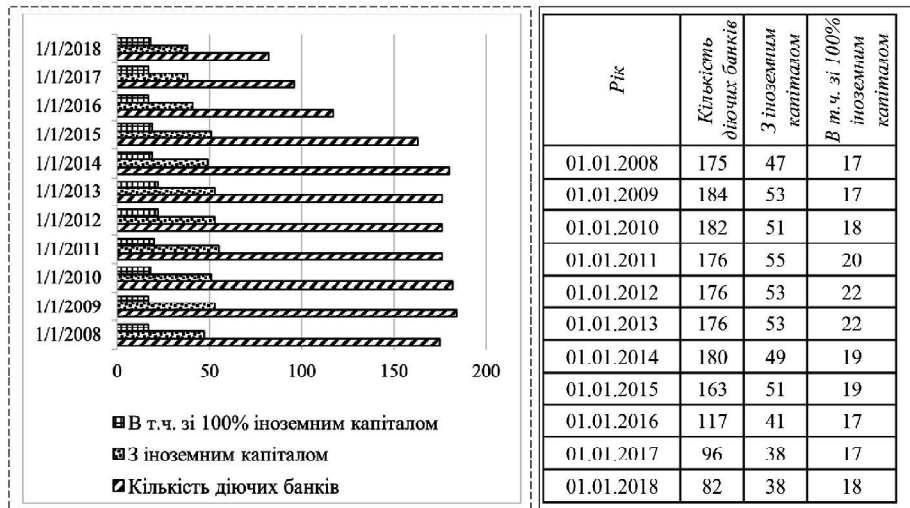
1/1/2018
1/1/2017
1/1/2016
1/1/2015
1/1/2014
1/1/2013
1/1/2012
1/1/2011
1/1/2010
1/1/2009
1/1/2008

0 50 100 150 200

В т.ч. зі 100% іноземним капіталом
З іноземним капіталом
Кількість діючих банків

| Рік | Кількість діючих банків | З іноземним капіталом | В т.ч. зі 100% іноземним капіталом |
|---|---|---|---|
| 01.01.2008 | 175 | 47 | 17 |
| 01.01.2009 | 184 | 53 | 17 |
| 01.01.2010 | 182 | 51 | 18 |
| 01.01.2011 | 176 | 55 | 20 |
| 01.01.2012 | 176 | 53 | 22 |
| 01.01.2013 | 176 | 53 | 22 |
| 01.01.2014 | 180 | 49 | 19 |
| 01.01.2015 | 163 | 51 | 19 |
| 01.01.2016 | 117 | 41 | 17 |
| 01.01.2017 | 96 | 38 | 17 |
| 01.01.2018 | 82 | 38 | 18 |